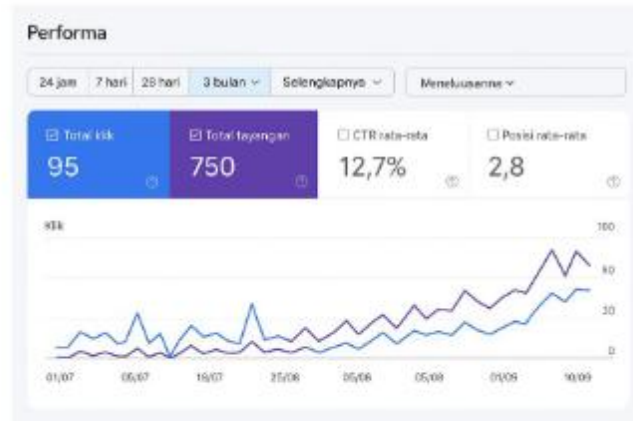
Performa

24 jam | 7 hari | 28 hari | 3 bulan ⌄ | Selengkapnya ⌄ | Penelusuran ⌄

☑ Total klik
95

☑ Total tayangan
750

☐ CTR rata-rata
12,7%

☐ Posisi rata-rata
2,8

Klik

100
60
30
0

01/07 05/07 19/07 25/08 05/08 05/08 01/09 10/09